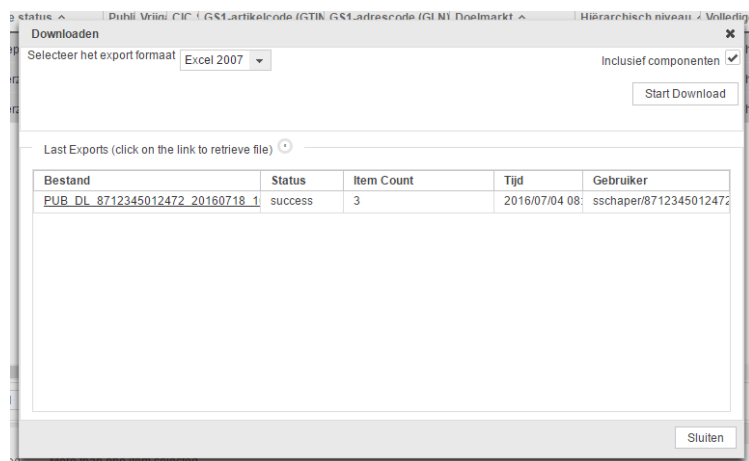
e status ^ | Publ Vrijg CIC ( GS1-artikelcode (GTIN GS1-adrescode (GLN) Doelmarkt ^ | Hiërarchisch niveau | Volledig

Downloaden

Selecteer het export formaat Excel 2007

Inclusief componenten

Start Download

Last Exports (click on the link to retrieve file)

| Bestand | Status | Item Count | Tijd | Gebruiker |
|---|---|---|---|---|
| PUB_DL_8712345012472_20160718_1 | success | 3 | 2016/07/04 08: | sschaper/8712345012472 |

Sluiten